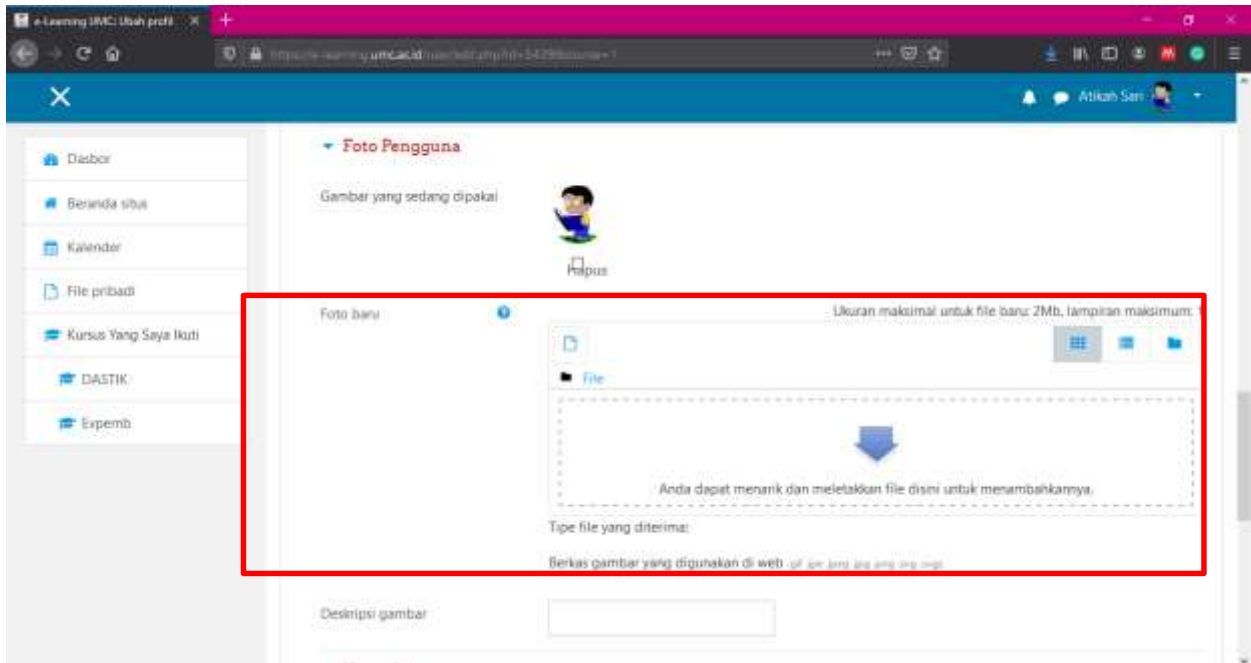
e-Learning UMC: Ubah profil

https://e-learning.umc.ac.id/user/edit.php?id=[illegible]

Atikah Sari

Dasbor

Beranda situs

Kalender

File pribadi

Kursus Yang Saya Ikuti

DASTIK

Evpemb

Foto Pengguna

Gambar yang sedang dipakai

Hapus

Foto baru

Ukuran maksimal untuk file baru: 2Mb, lampiran maksimum: 1

File

Anda dapat menarik dan meletakkan file disini untuk menambahkannya.

Tipe file yang diterima:

Berkas gambar yang digunakan di web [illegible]

Deskripsi gambar